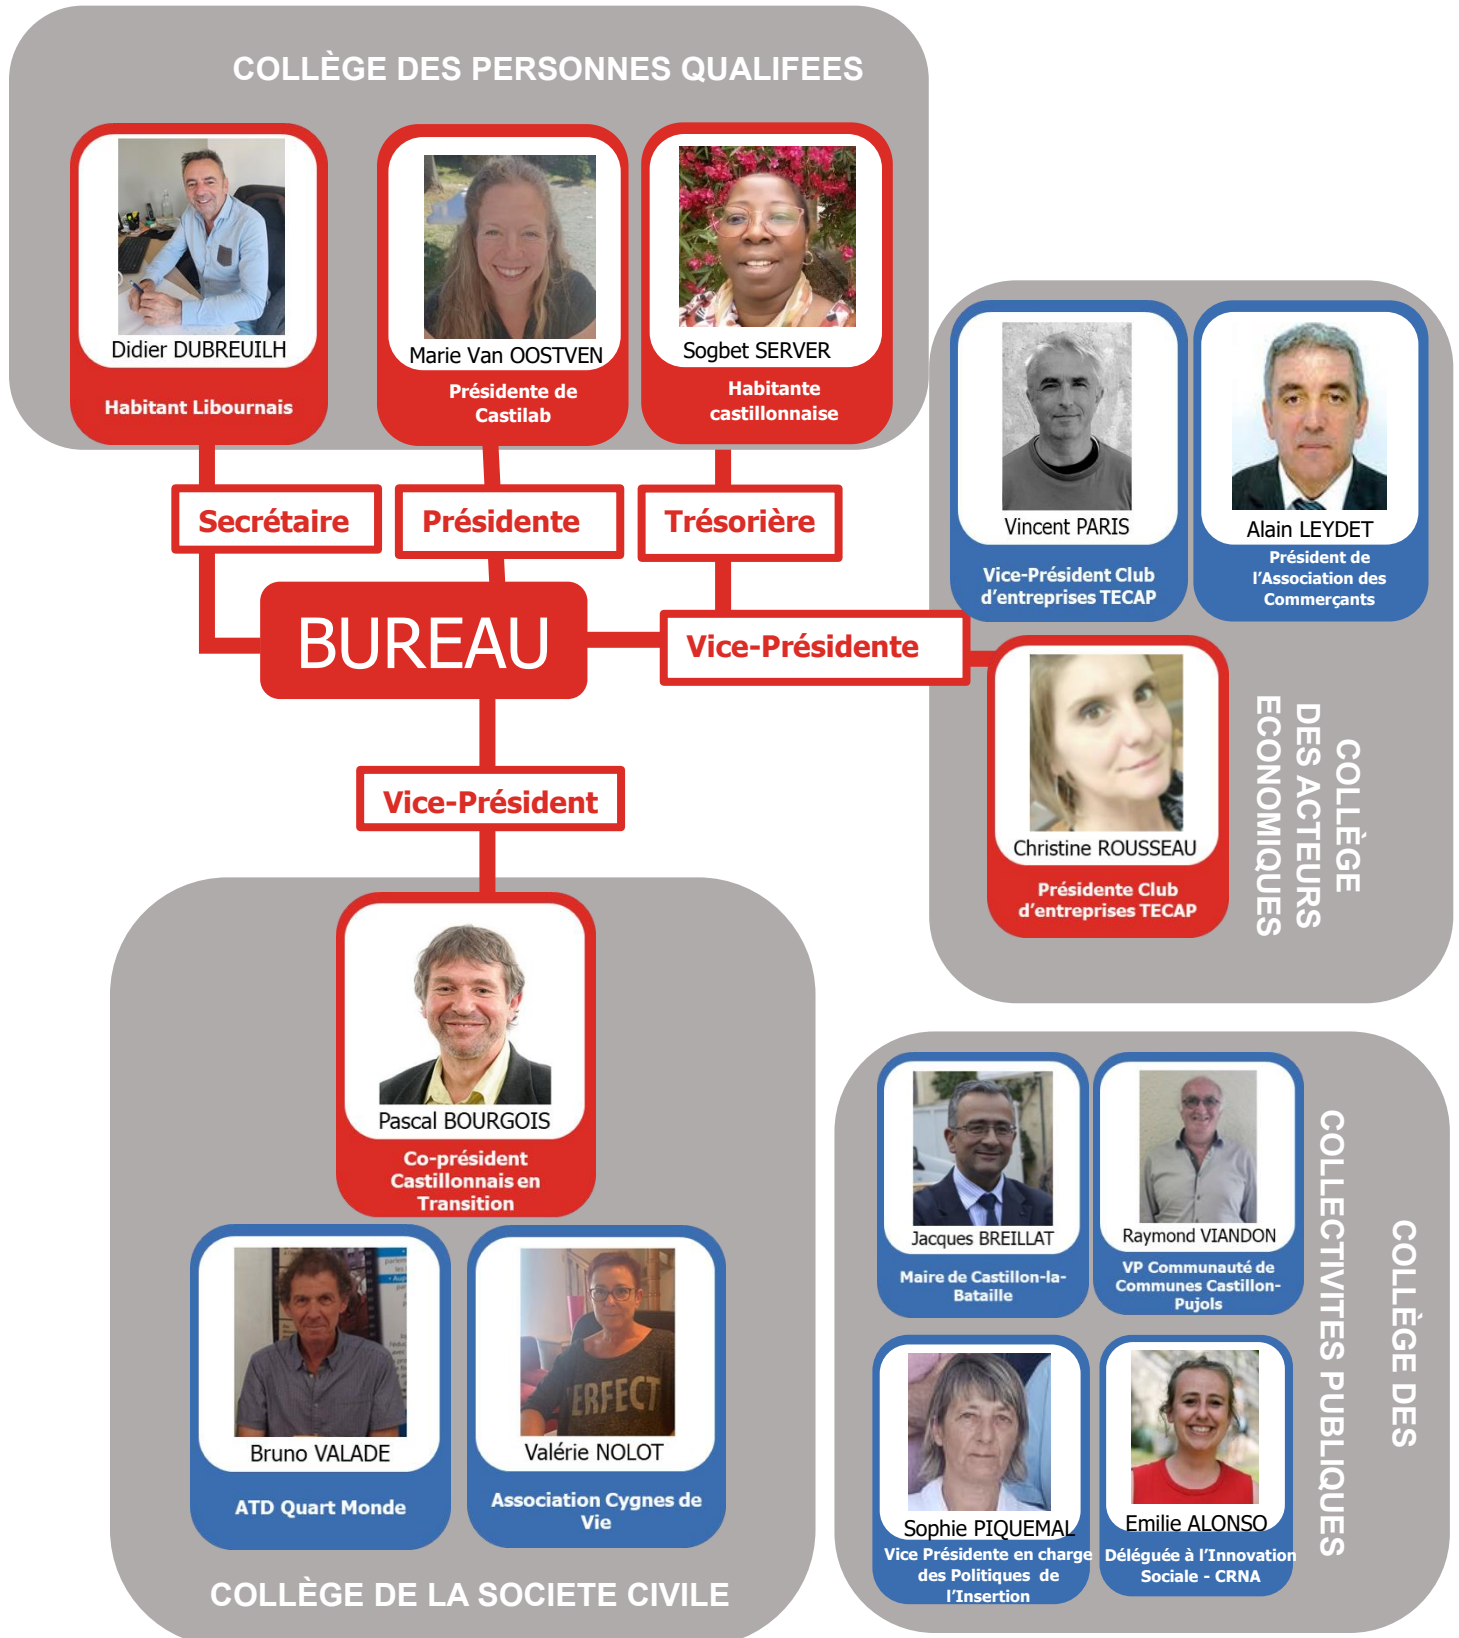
COLLÈGE DES PERSONNES QUALIFEES

Didier DUBREUILH
Habitant Libournais

Marie Van OOSTVEN
Présidente de Castilab

Sogbet SERVER
Habitante castillonnaise

Secrétaire

Présidente

Trésorière

BUREAU

Vice-Présidente

Vice-Président

Vincent PARIS
Vice-Président Club d'entreprises TECAP

Alain LEYDET
Président de l'Association des Commerçants

Christine ROUSSEAU
Présidente Club d'entreprises TECAP

COLLÈGE DES ACTEURS ECONOMIQUES

Pascal BOURGOIS
Co-président Castillonnais en Transition

Bruno VALADE
ATD Quart Monde

Valérie NOLOT
Association Cygnes de Vie

COLLÈGE DE LA SOCIETE CIVILE

Jacques BREILLAT
Maire de Castillon-la-Bataille

Raymond VIANDON
VP Communauté de Communes Castillon-Pujols

Sophie PIQUEMAL
Vice Présidente en charge des Politiques de l'Insertion

Emilie ALONSO
Déléguée à l'Innovation Sociale - CRNA

COLLÈGE DES COLLECTIVITES PUBLIQUES